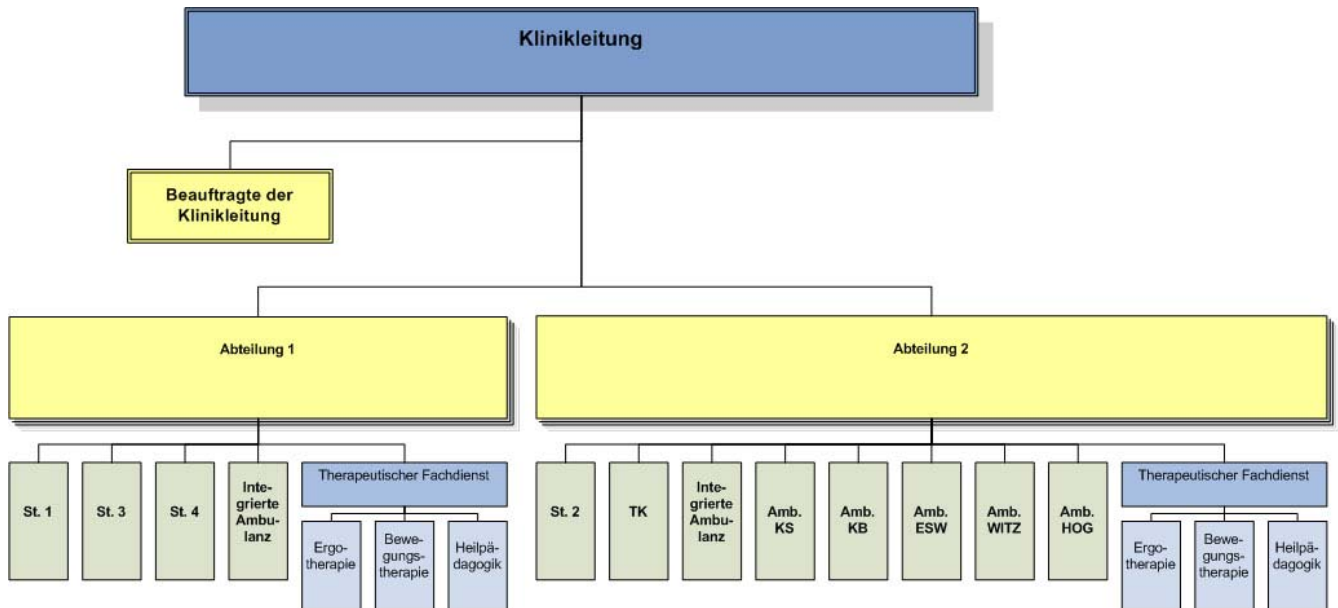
Klinikleitung

Beauftragte der Klinikleitung

Abteilung 1

St. 1

St. 3

St. 4

Integrierte Ambulanz

Therapeutischer Fachdienst

Ergotherapie

Bewegungstherapie

Heilpädagogik

Abteilung 2

St. 2

TK

Integrierte Ambulanz

Amb. KS

Amb. KB

Amb. ESW

Amb. WITZ

Amb. HOG

Therapeutischer Fachdienst

Ergotherapie

Bewegungstherapie

Heilpädagogik